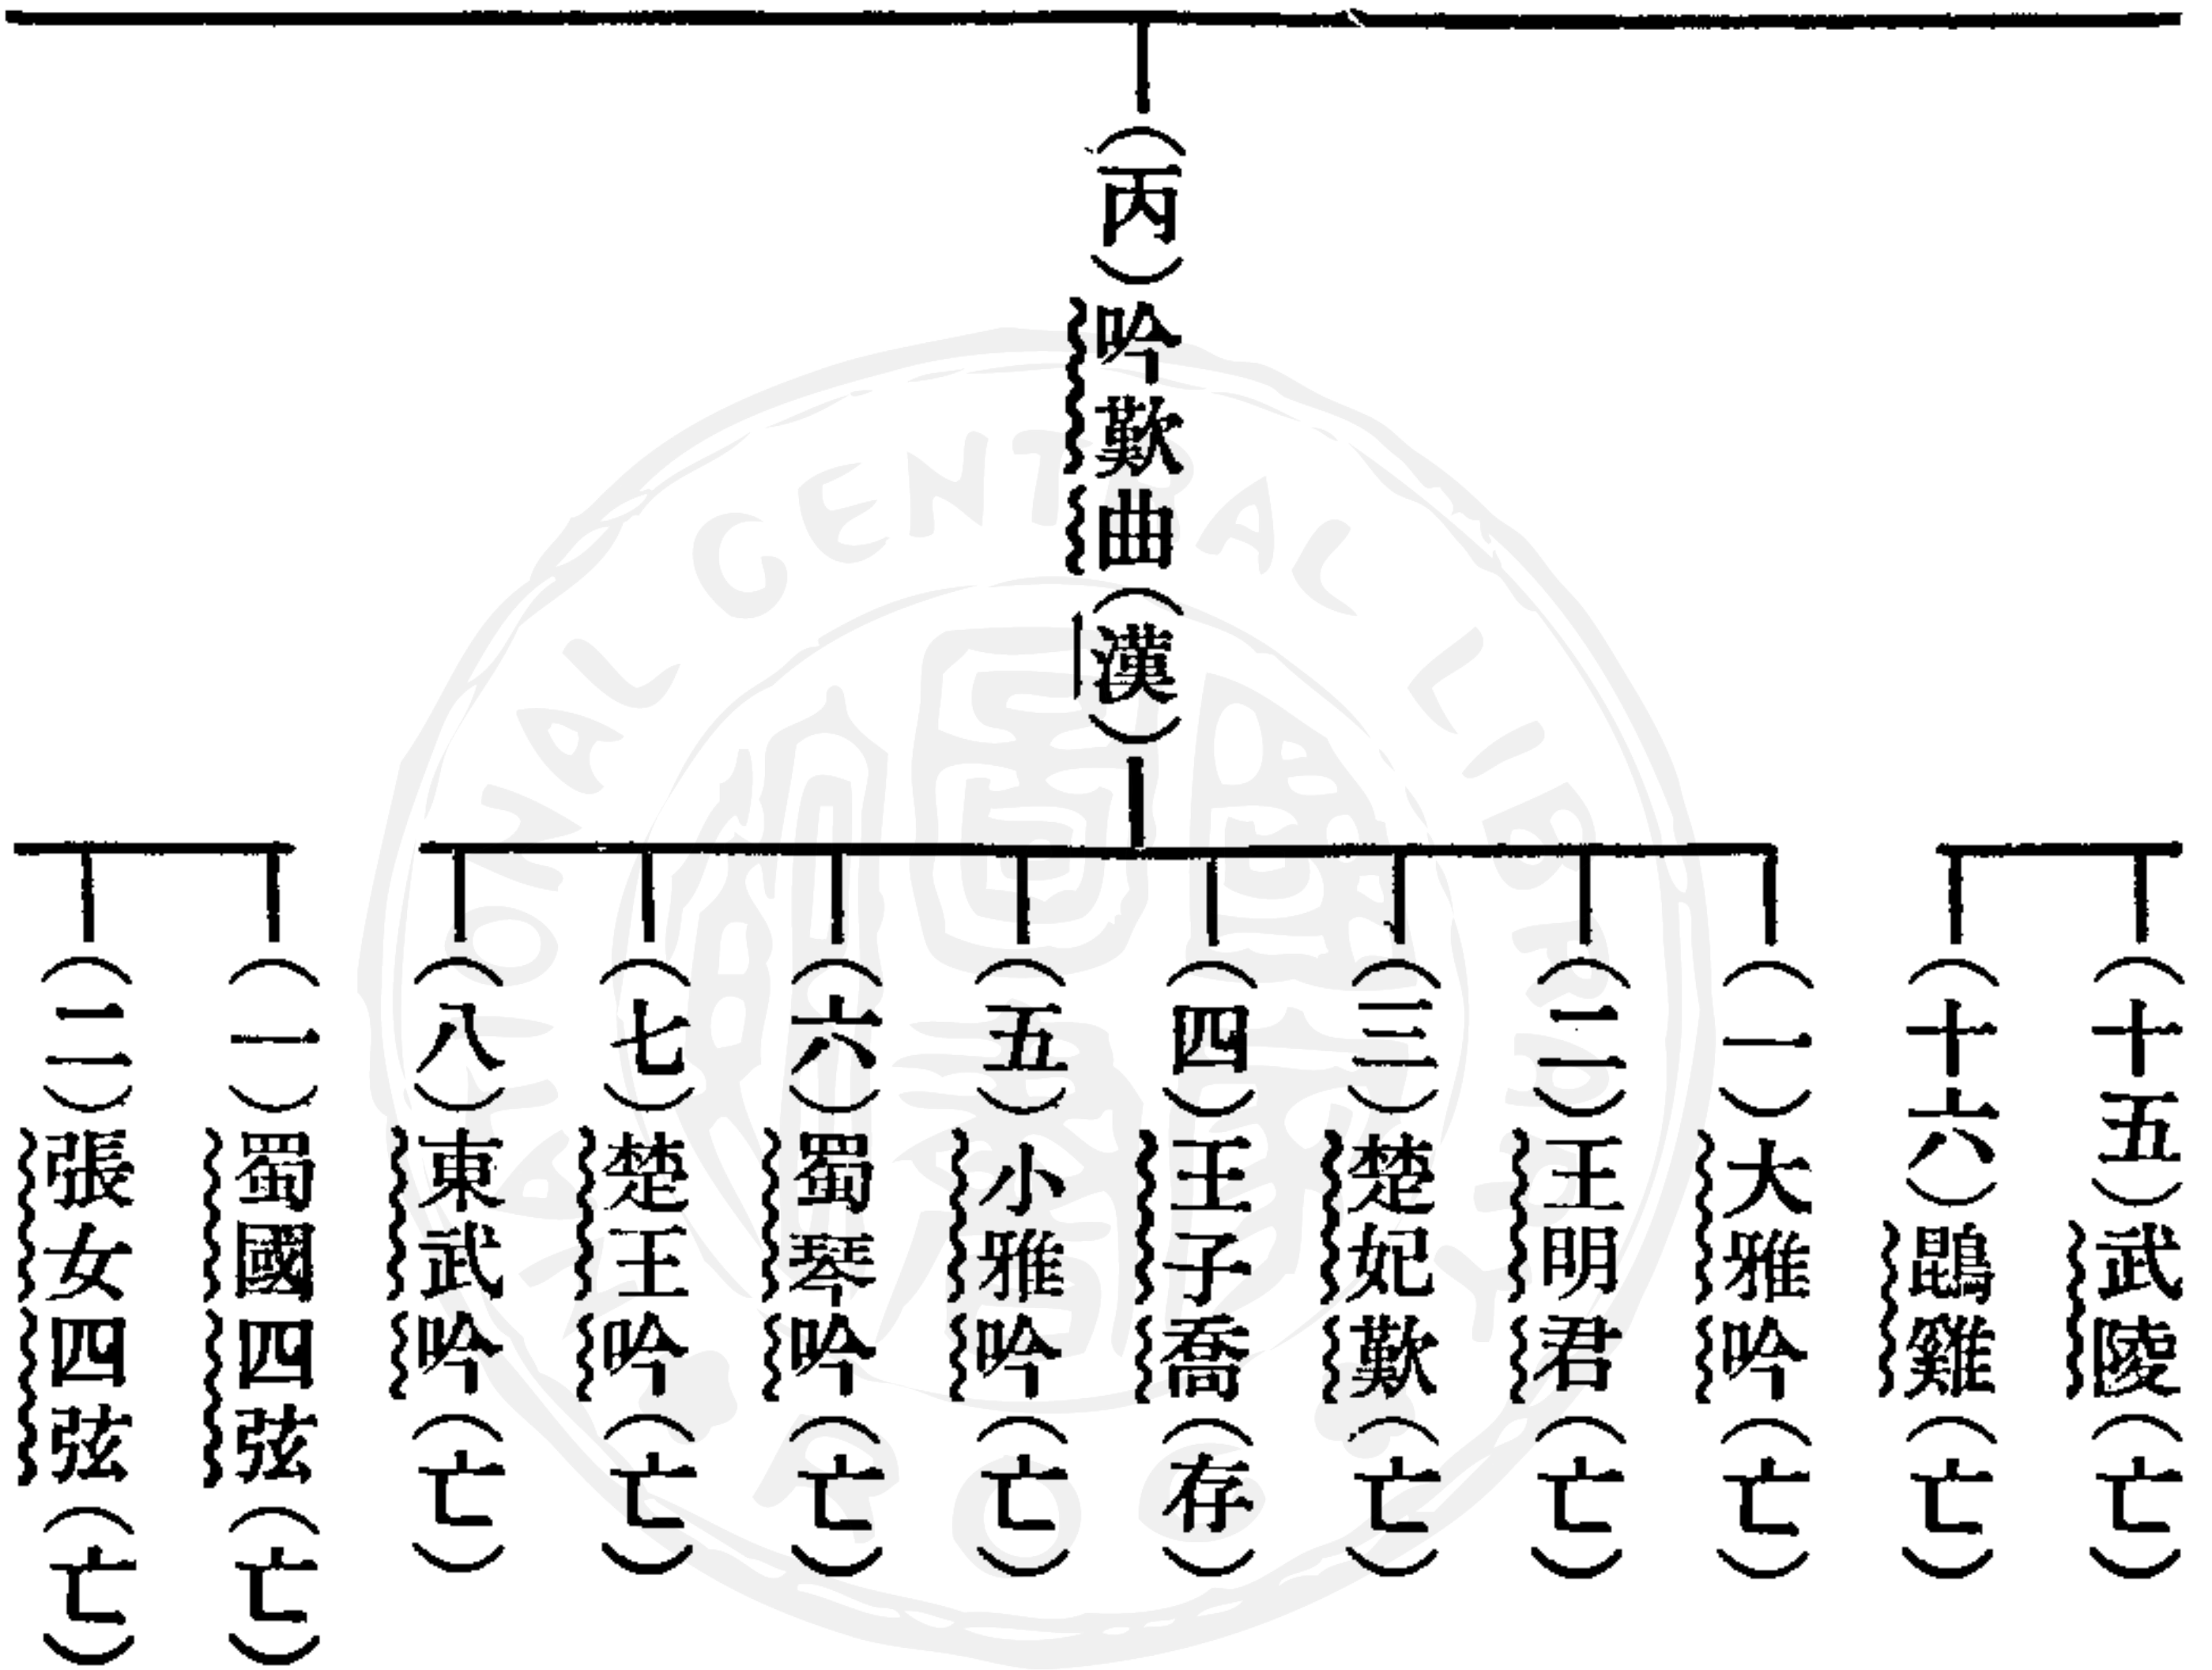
(丙)吟歎曲(漢)

(十五)武陵(亡)
(十六)鵾雞(亡)
(一)大雅吟(亡)
(二)王明君(亡)
(三)楚妃歎(亡)
(四)王子喬(存)
(五)小雅吟(亡)
(六)蜀琴吟(亡)
(七)楚王吟(亡)
(八)東武吟(亡)
(一)蜀國四弦(亡)
(二)張女四弦(亡)

CENTRAL LIBRARY